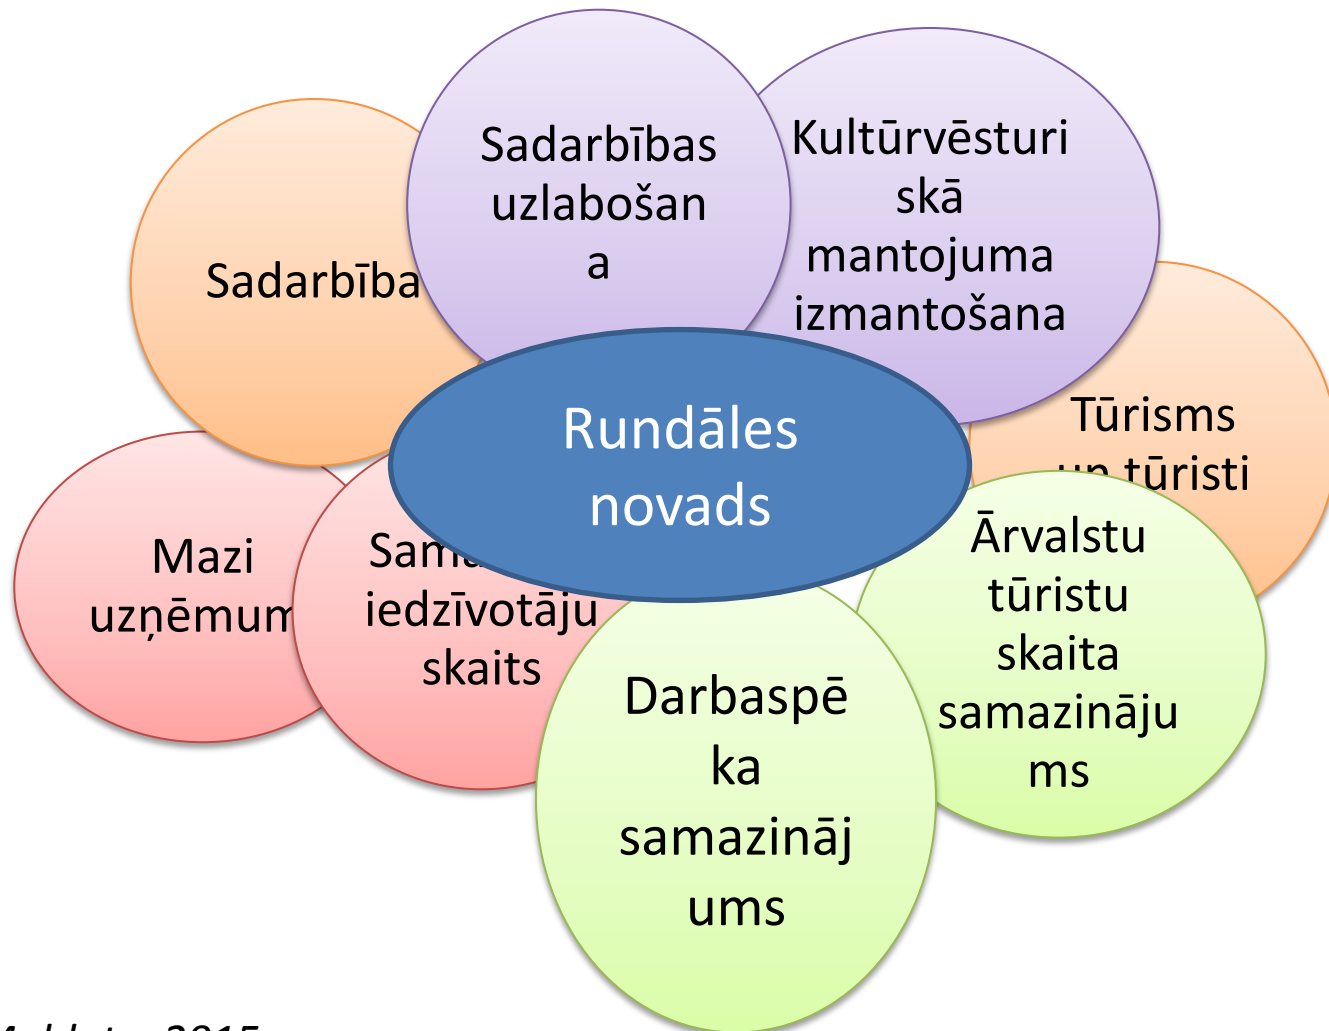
Sadarbība

Sadarbības uzlabošana

Kultūrvēsturiskā mantojuma izmantošana

Tūrisms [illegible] tūristi

Rundāles novads

Mazi uzņēmum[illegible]

Sam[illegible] iedzīvotāju skaits

Ārvalstu tūristu skaita samazinājums

Darbaspēka samazinājums

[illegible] 2015